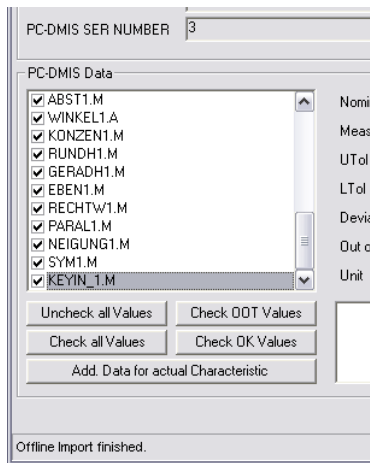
PC-DMIS SER NUMBER 3

PC-DMIS Data

ABST1.M
WINKEL1.A
KONZEN1.M
RUNDH1.M
GERADH1.M
EBEN1.M
RECHTW1.M
PARAL1.M
NEIGUNG1.M
SYM1.M
KEYIN_1.M

Nomi
Meas
UTol
LTol
Devia
Out o
Unit

Uncheck all Values
Check OOT Values
Check all Values
Check OK Values
Add. Data for actual Characteristic

Offline Import finished.